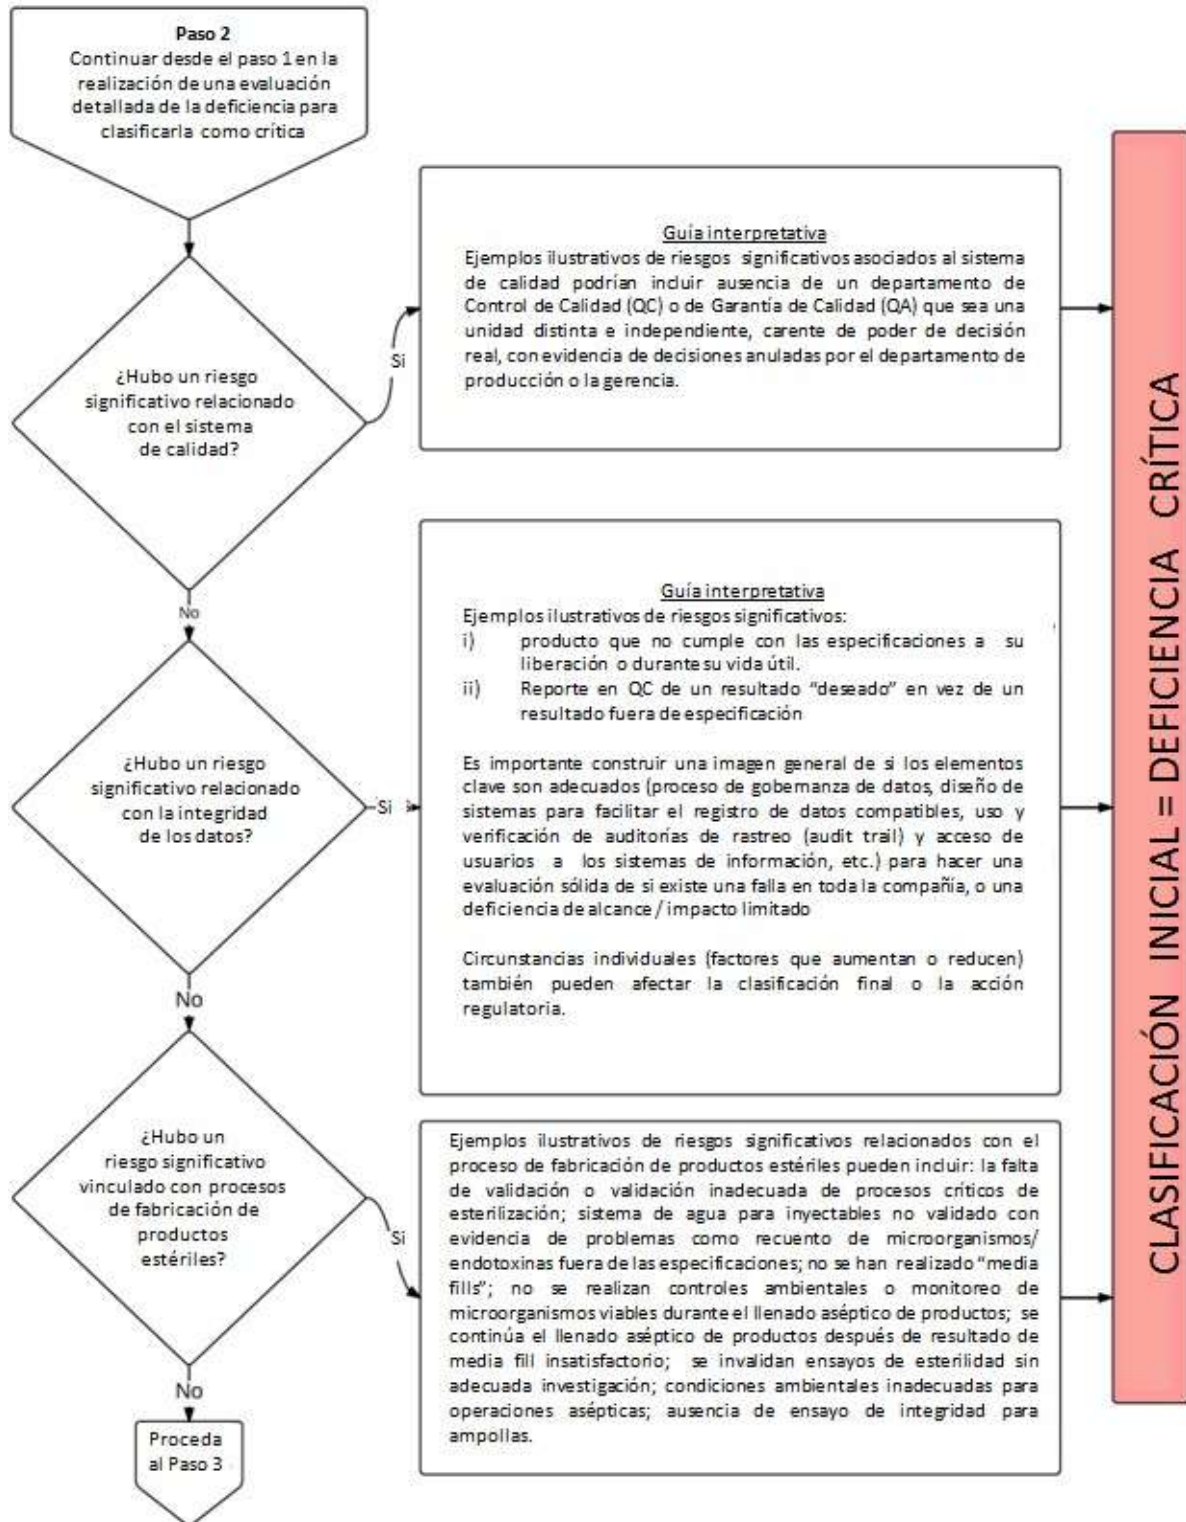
Paso 2
Continuar desde el paso 1 en la realización de una evaluación detallada de la deficiencia para clasificarla como crítica

¿Hubo un riesgo significativo relacionado con el sistema de calidad?

Si

Guía interpretativa
Ejemplos ilustrativos de riesgos significativos asociados al sistema de calidad podrían incluir ausencia de un departamento de Control de Calidad (QC) o de Garantía de Calidad (QA) que sea una unidad distinta e independiente, carente de poder de decisión real, con evidencia de decisiones anuladas por el departamento de producción o la gerencia.

No

¿Hubo un riesgo significativo relacionado con la integridad de los datos?

Si

Guía interpretativa
Ejemplos ilustrativos de riesgos significativos:
i) producto que no cumple con las especificaciones a su liberación o durante su vida útil.
ii) Reporte en QC de un resultado "deseado" en vez de un resultado fuera de especificación

Es importante construir una imagen general de si los elementos clave son adecuados (proceso de gobernanza de datos, diseño de sistemas para facilitar el registro de datos compatibles, uso y verificación de auditorías de rastreo (audit trail) y acceso de usuarios a los sistemas de información, etc.) para hacer una evaluación sólida de si existe una falla en toda la compañía, o una deficiencia de alcance / impacto limitado

Circunstancias individuales (factores que aumentan o reducen) también pueden afectar la clasificación final o la acción regulatoria.

No

¿Hubo un riesgo significativo vinculado con procesos de fabricación de productos estériles?

Si

Ejemplos ilustrativos de riesgos significativos relacionados con el proceso de fabricación de productos estériles pueden incluir: la falta de validación o validación inadecuada de procesos críticos de esterilización; sistema de agua para inyectables no validado con evidencia de problemas como recuento de microorganismos/ endotoxinas fuera de las especificaciones; no se han realizado "media fills"; no se realizan controles ambientales o monitoreo de microorganismos viables durante el llenado aséptico de productos; se continúa el llenado aséptico de productos después de resultado de media fill insatisfactorio; se invalidan ensayos de esterilidad sin adecuada investigación; condiciones ambientales inadecuadas para operaciones asépticas; ausencia de ensayo de integridad para ampollas.

No

Proceda al Paso 3

CLASIFICACIÓN INICIAL = DEFICIENCIA CRÍTICA